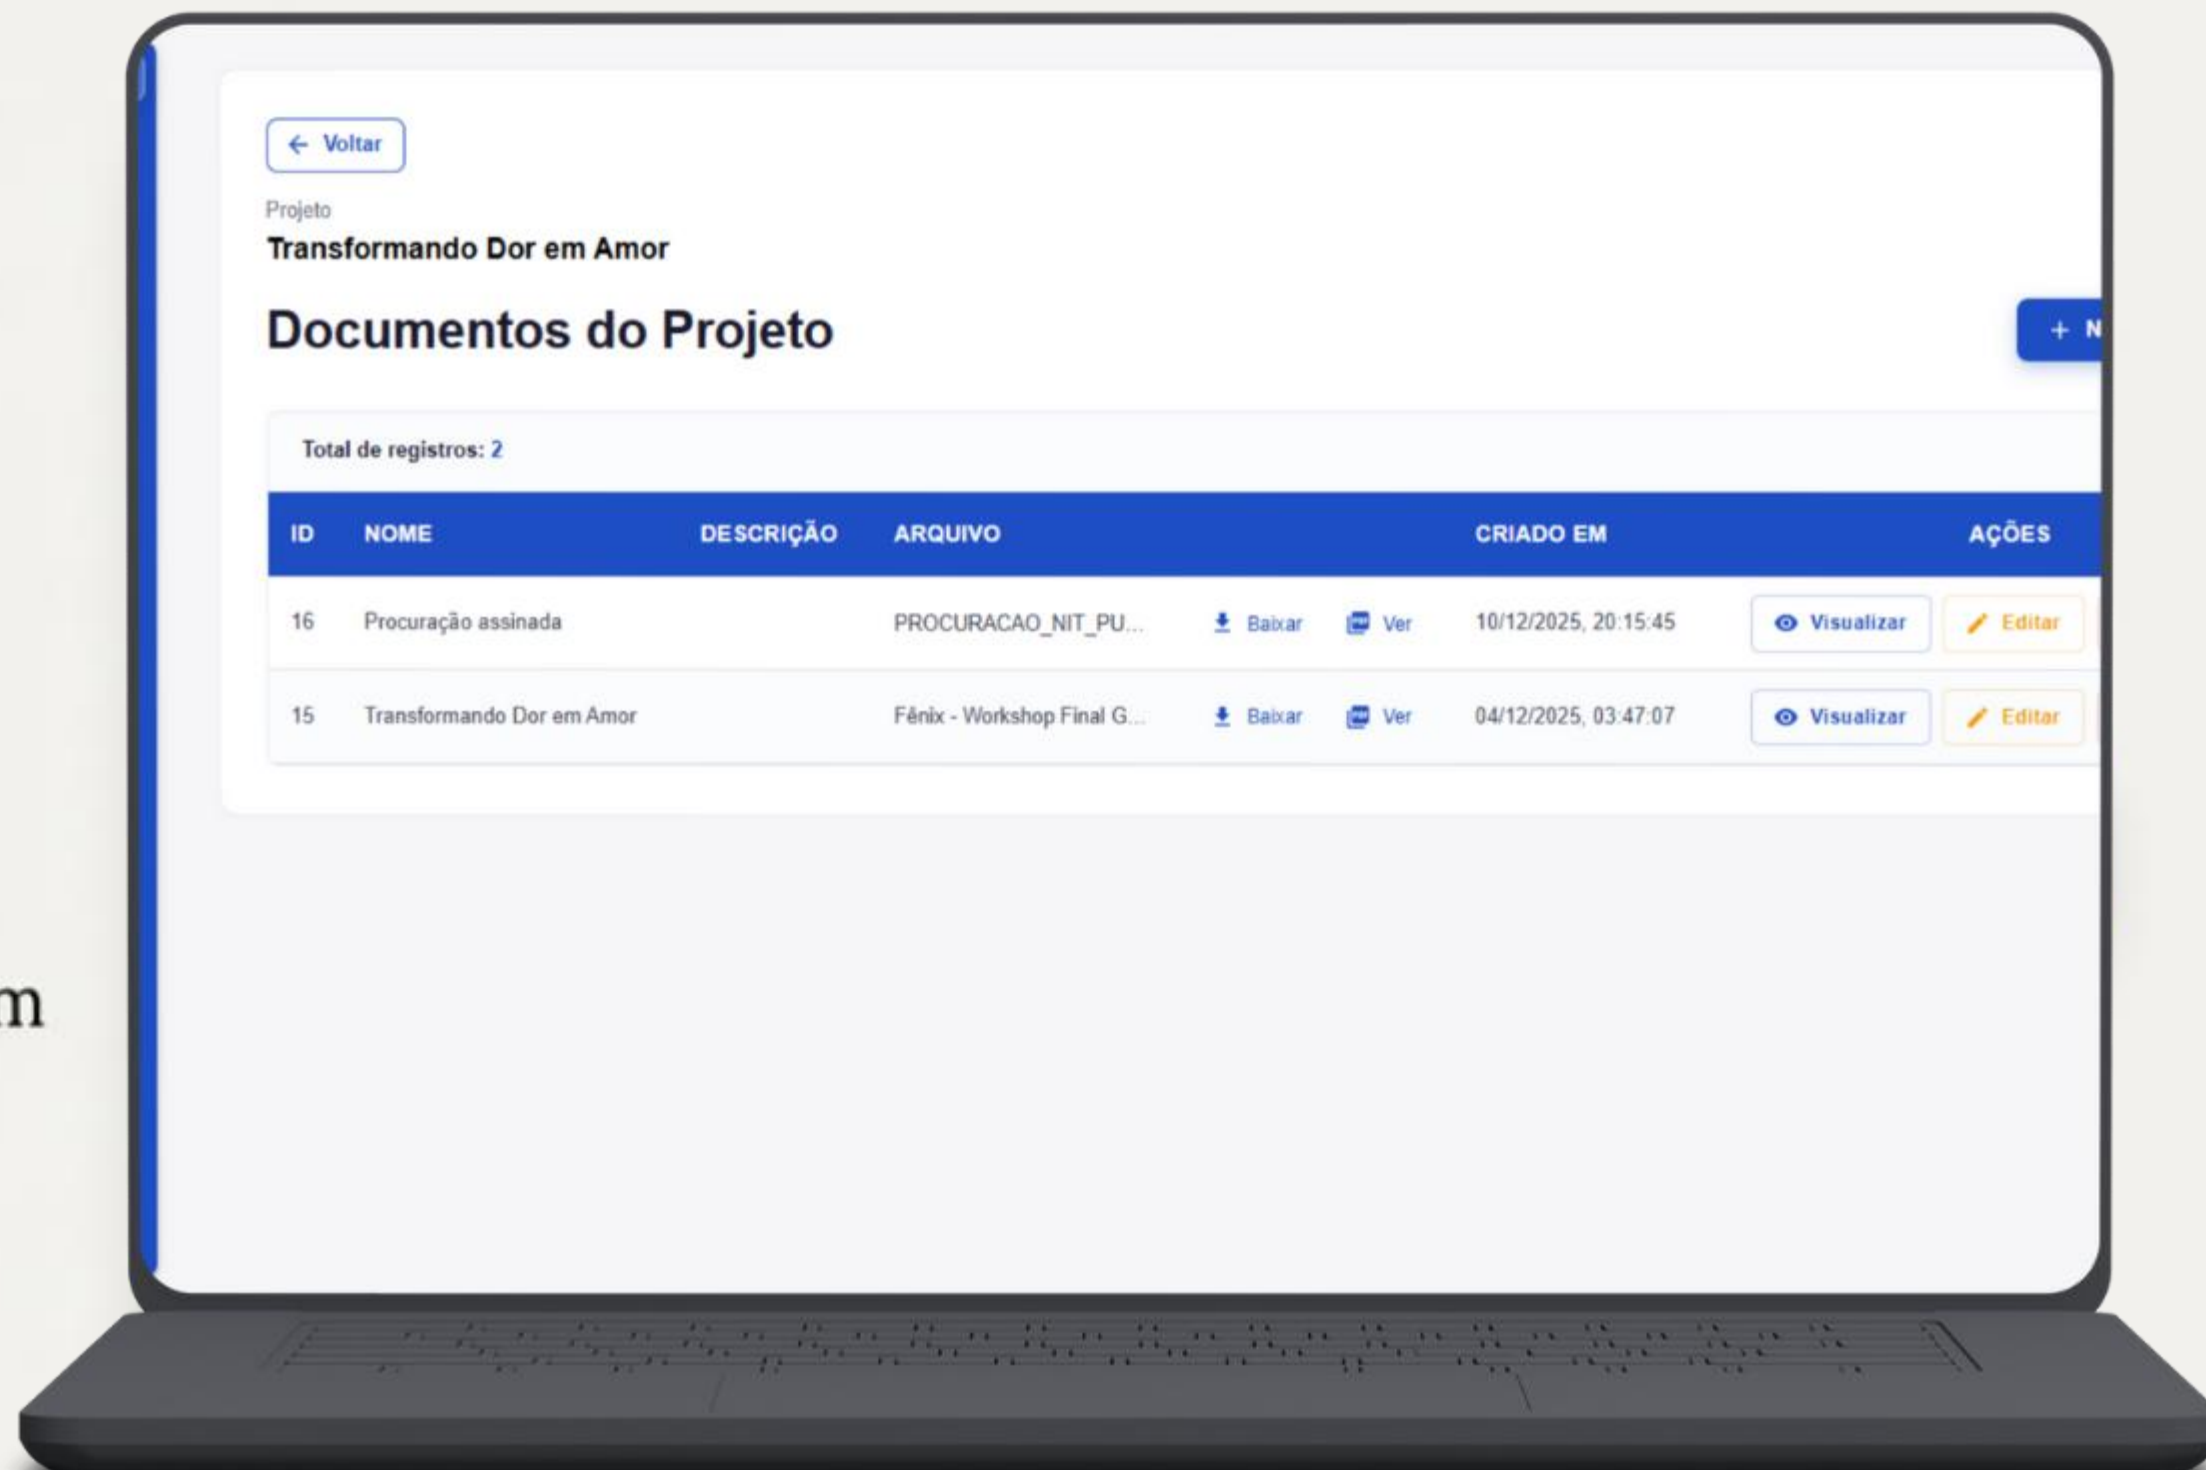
← Voltar

Projeto

Transformando Dor em Amor

Documentos do Projeto

+ N

Total de registros: 2

| ID | NOME | DESCRIÇÃO | ARQUIVO | | | CRIADO EM | AÇÕES | |
|---|---|---|---|---|---|---|---|---|
| 16 | Procuração assinada | | PROCURACAO_NIT_PU... | Baixar | Ver | 10/12/2025, 20:15:45 | Visualizar | Editar |
| 15 | Transformando Dor em Amor | | Fênix - Workshop Final G... | Baixar | Ver | 04/12/2025, 03:47:07 | Visualizar | Editar |

m